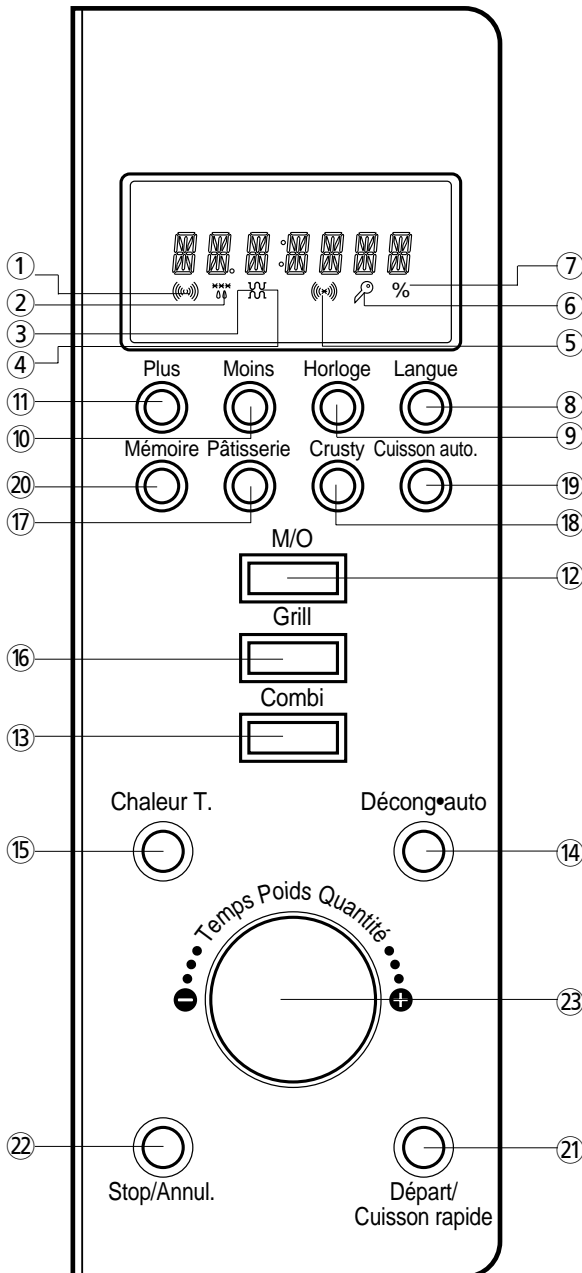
①
②
③
④
⑦
%
⑥
⑤
Plus
Moins
Horloge
Langue
⑪
⑩
⑧
⑨
Mémoire
Pâtisserie
Crusty
Cuisson auto.
⑳
⑰
⑲
⑱
M/O
⑫
Grill
⑯
Combi
⑬
Chaleur T.
Décong•auto
⑮
⑭
Temps Poids Quantité
㉓
㉒
㉑
Stop/Annul.
Départ/ Cuisson rapide